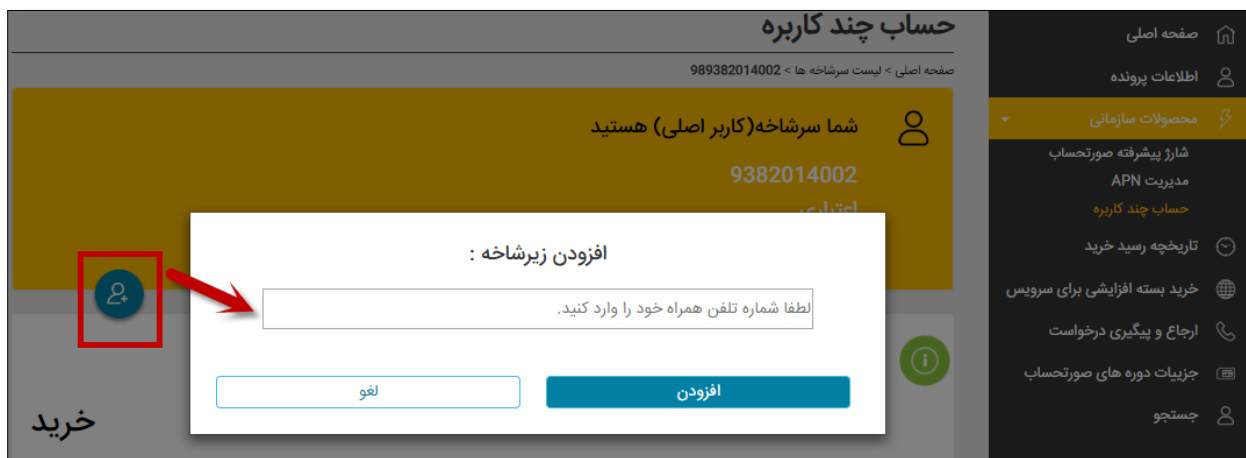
حساب چند کاربره

صفحه اصلی > لیست سرشاخه ها > 989382014002

شما سرشاخه(کاربر اصلی) هستید

9382014002

اعتباری

افزودن زیرشاخه :

لطفا شماره تلفن همراه خود را وارد کنید.

افزودن

لغو

خرید

صفحه اصلی
اطلاعات پرونده
محصولات سازمانی
شارژ پیشرفته صورتحساب
مدیریت APN
حساب چند کاربره
تاریخچه رسید خرید
خرید بسته افزایشی برای سرویس
ارجاع و پیگیری درخواست
جزییات دوره های صورتحساب
جستجو